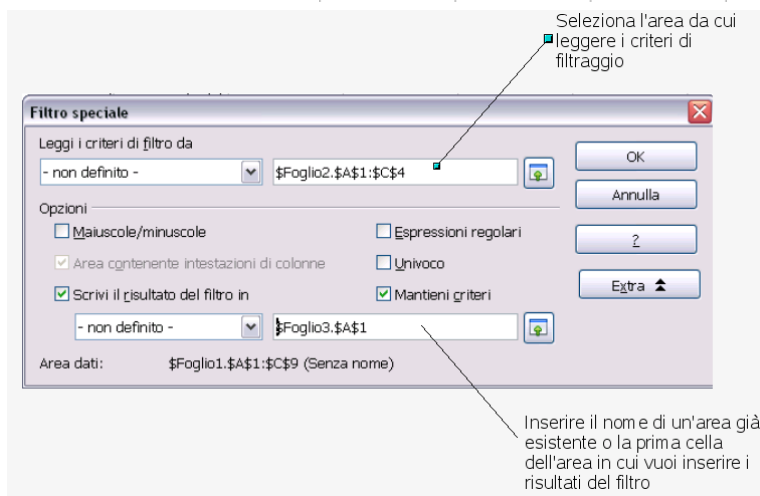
Seleziona l'area da cui leggere i criteri di filtraggio

Filtro speciale

Leggi i criteri di filtro da

- non definito -

$Foglio2.$A$1:$C$4

OK

Annulla

Opzioni

Maiuscole/minuscole

Espressioni regolari

?

Area contenente intestazioni di colonne

Univoco

Extra

Scrivi il risultato del filtro in

Mantieni criteri

- non definito -

$Foglio3.$A$1

Area dati: $Foglio1.$A$1:$C$9 (Senza nome)

Inserire il nome di un'area già esistente o la prima cella dell'area in cui vuoi inserire i risultati del filtro